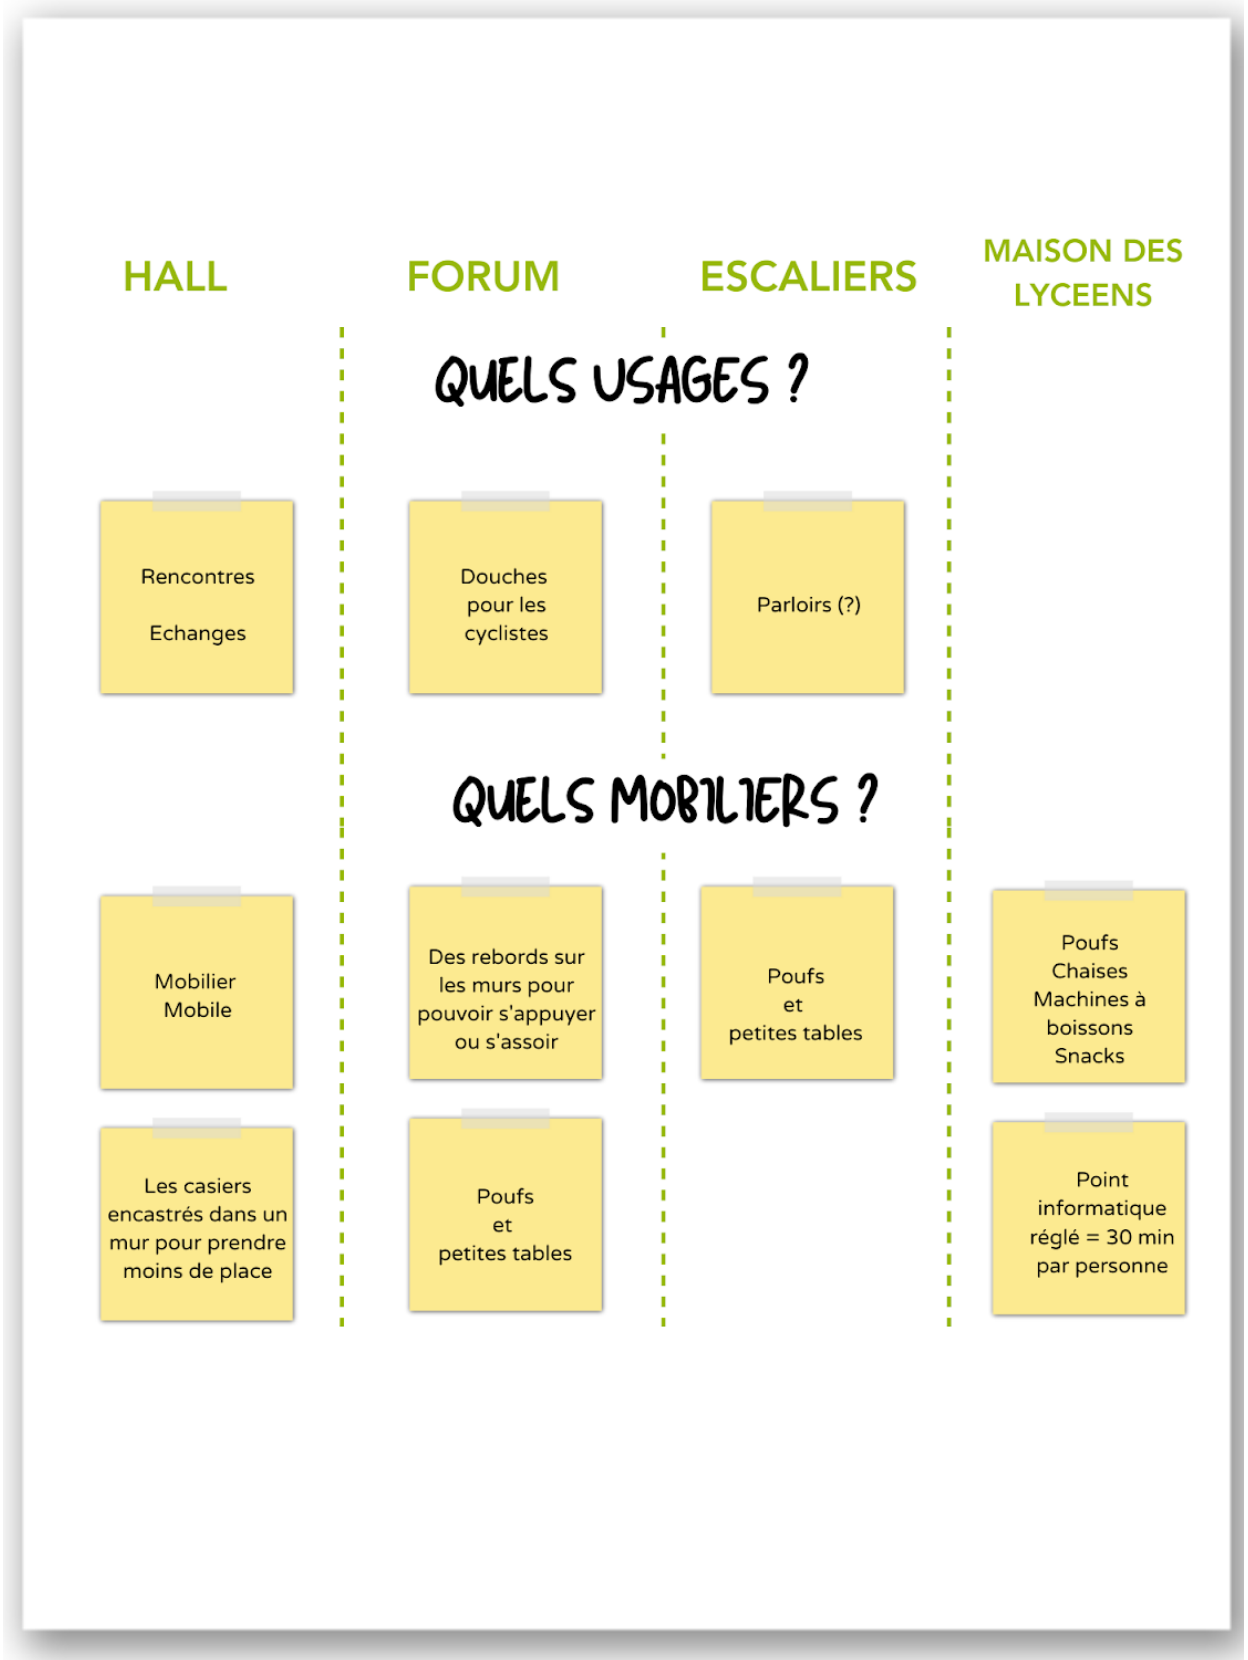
HALL

FORUM

ESCALIERS

MAISON DES LYCEENS

QUELS USAGES ?

Rencontres

Echanges

Douches pour les cyclistes

Parloirs (?)

QUELS MOBILIERS ?

Mobilier Mobile

Des rebords sur les murs pour pouvoir s'appuyer ou s'assoir

Poufs et petites tables

Poufs Chaises Machines à boissons Snacks

Les casiers encastrés dans un mur pour prendre moins de place

Poufs et petites tables

Point informatique réglé = 30 min par personne